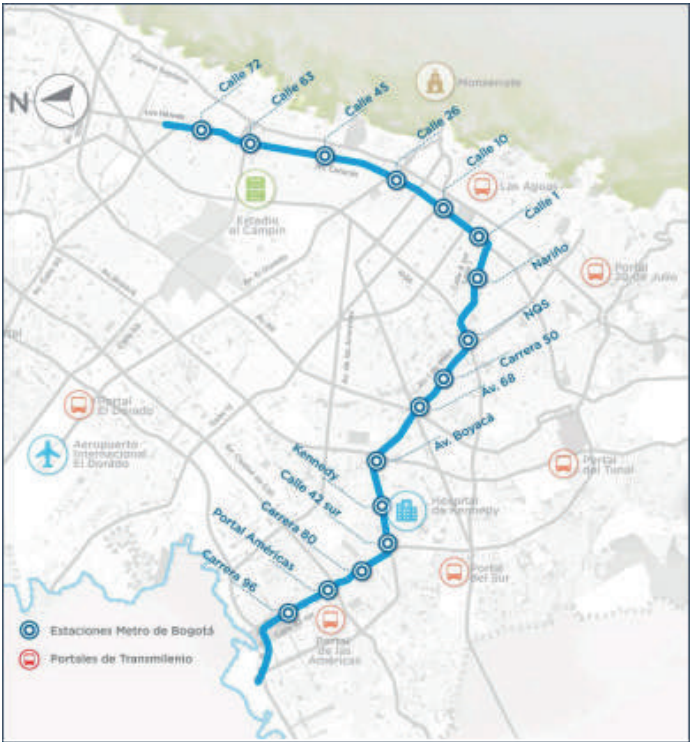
N

Calle 72
Calle 63
Calle 45
Calle 26
Calle 10
Calle 1
Nariño
NQS
Carrera 50
Av. 68
Av. Boyacá
Kennedy
Calle 42 sur
Carrera 80
Portal Américas
Carrera 96

Monserrate
Estadio el Campín
Las Aguas
Portal 20 de Julio
Portal El Dorado
Aeropuerto Internacional El Dorado
Portal del Tunal
Hospital de Kennedy
Portal del Sur
Portal de las Américas

Estaciones Metro de Bogotá
Portales de Transmilenio